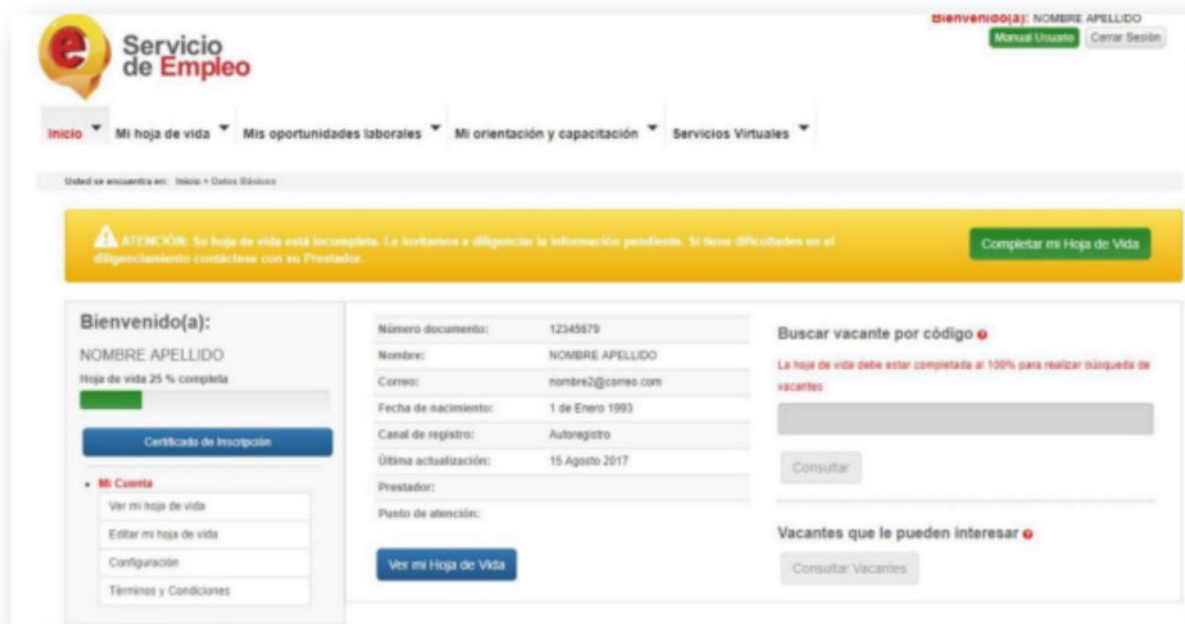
Bienvenido(a): NOMBRE APELLIDO
Manual Usuario Cerrar Sesión

Servicio de Empleo

Inicio Mi hoja de vida Mis oportunidades laborales Mi orientación y capacitación Servicios Virtuales

Usted se encuentra en: Inicio > Datos Básicos

ATENCIÓN: Su hoja de vida está incompleta. Le invitamos a diligenciar la información pendiente. Si tiene dificultades en el diligenciamiento contáctese con su Prestador.

Completar mi Hoja de Vida

Bienvenido(a):
NOMBRE APELLIDO
Hoja de vida 25 % completa

Certificado de Inscripción

Mi Cuenta
Ver mi hoja de vida
Editar mi hoja de vida
Configuración
Términos y Condiciones

| Número documento: | 12345679 |
|---|---|
| Nombre: | NOMBRE APELLIDO |
| Correo: | nombre2@correo.com |
| Fecha de nacimiento: | 1 de Enero 1993 |
| Canal de registro: | Autoregistro |
| Última actualización: | 15 Agosto 2017 |
| Prestador: | |
| Punto de atención: | |

Ver mi Hoja de Vida

Buscar vacante por código
La hoja de vida debe estar completada al 100% para realizar búsqueda de vacantes
Consultar

Vacantes que le pueden interesar
Consultar Vacantes